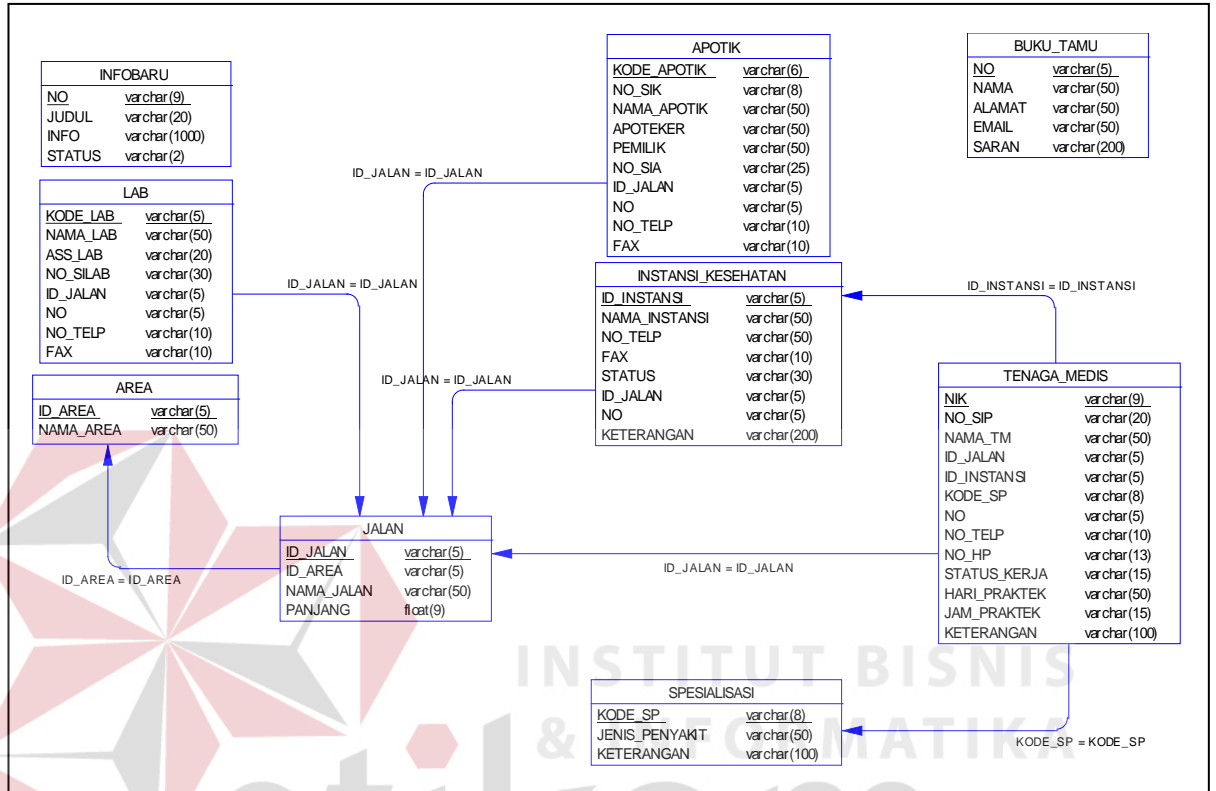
INFOBARU

| NO | varchar(9) |
|---|---|
| JUDUL | varchar(20) |
| INFO | varchar(1000) |
| STATUS | varchar(2) |

APOTIK

| KODE_APOTIK | varchar(6) |
|---|---|
| NO_SIK | varchar(8) |
| NAMA_APOTIK | varchar(50) |
| APOTEKER | varchar(50) |
| PEMILIK | varchar(50) |
| NO_SIA | varchar(25) |
| ID_JALAN | varchar(5) |
| NO | varchar(5) |
| NO_TELP | varchar(10) |
| FAX | varchar(10) |

BUKU_TAMU

| NO | varchar(5) |
|---|---|
| NAMA | varchar(50) |
| ALAMAT | varchar(50) |
| EMAIL | varchar(50) |
| SARAN | varchar(200) |

ID_JALAN = ID_JALAN

LAB

| KODE_LAB | varchar(5) |
|---|---|
| NAMA_LAB | varchar(50) |
| ASS_LAB | varchar(20) |
| NO_SILAB | varchar(30) |
| ID_JALAN | varchar(5) |
| NO | varchar(5) |
| NO_TELP | varchar(10) |
| FAX | varchar(10) |

ID_JALAN = ID_JALAN

INSTANSI_KESEHATAN

| ID_INSTANSI | varchar(5) |
|---|---|
| NAMA_INSTANSI | varchar(50) |
| NO_TELP | varchar(50) |
| FAX | varchar(10) |
| STATUS | varchar(30) |
| ID_JALAN | varchar(5) |
| NO | varchar(5) |
| KETERANGAN | varchar(200) |

ID_INSTANSI = ID_INSTANSI

AREA

| ID_AREA | varchar(5) |
|---|---|
| NAMA_AREA | varchar(50) |

ID_JALAN = ID_JALAN

TENAGA_MEDIS

| NIK | varchar(9) |
|---|---|
| NO_SIP | varchar(20) |
| NAMA_TM | varchar(50) |
| ID_JALAN | varchar(5) |
| ID_INSTANSI | varchar(5) |
| KODE_SP | varchar(8) |
| NO | varchar(5) |
| NO_TELP | varchar(10) |
| NO_HP | varchar(13) |
| STATUS_KERJA | varchar(15) |
| HARI_PRAKTEK | varchar(50) |
| JAM_PRAKTEK | varchar(15) |
| KETERANGAN | varchar(100) |

JALAN

| ID_JALAN | varchar(5) |
|---|---|
| ID_AREA | varchar(5) |
| NAMA_JALAN | varchar(50) |
| PANJANG | float(9) |

ID_AREA = ID_AREA

ID_JALAN = ID_JALAN

INSTITUT BISNIS & INFORMATIKA

SPESIALISASI

| KODE_SP | varchar(8) |
|---|---|
| JENIS_PENYAKIT | varchar(50) |
| KETERANGAN | varchar(100) |

KODE_SP = KODE_SP